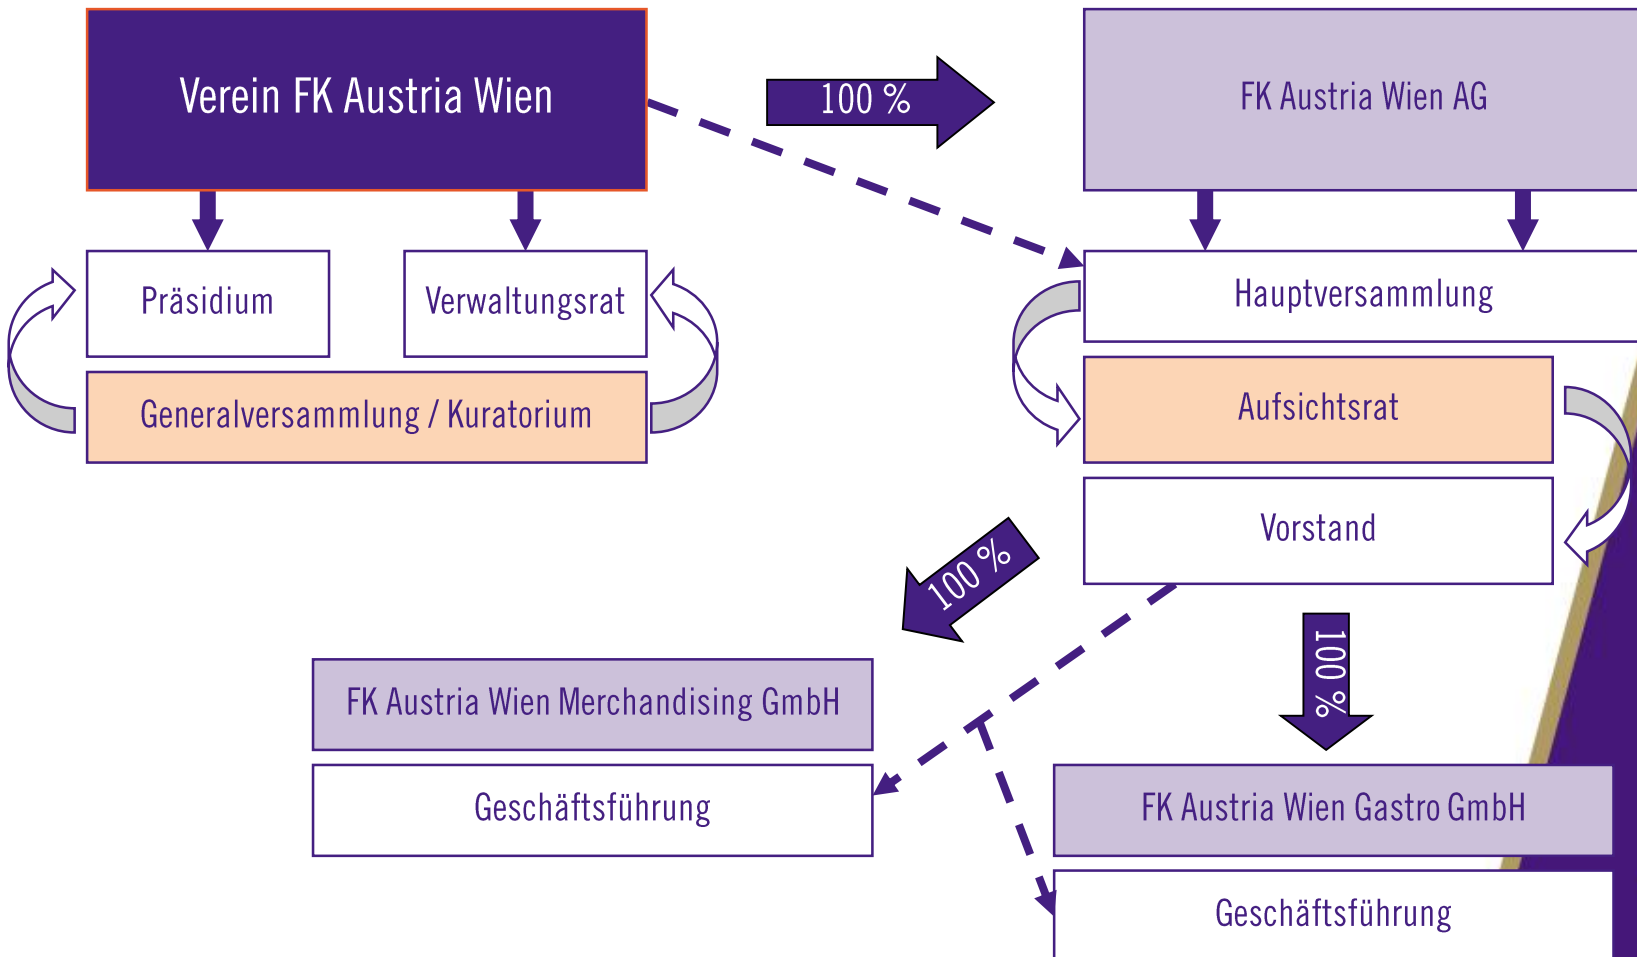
Verein FK Austria Wien

100 %

FK Austria Wien AG

Präsidium

Verwaltungsrat

Generalversammlung / Kuratorium

Hauptversammlung

Aufsichtsrat

Vorstand

100 %

100 %

FK Austria Wien Merchandising GmbH

Geschäftsführung

FK Austria Wien Gastro GmbH

Geschäftsführung